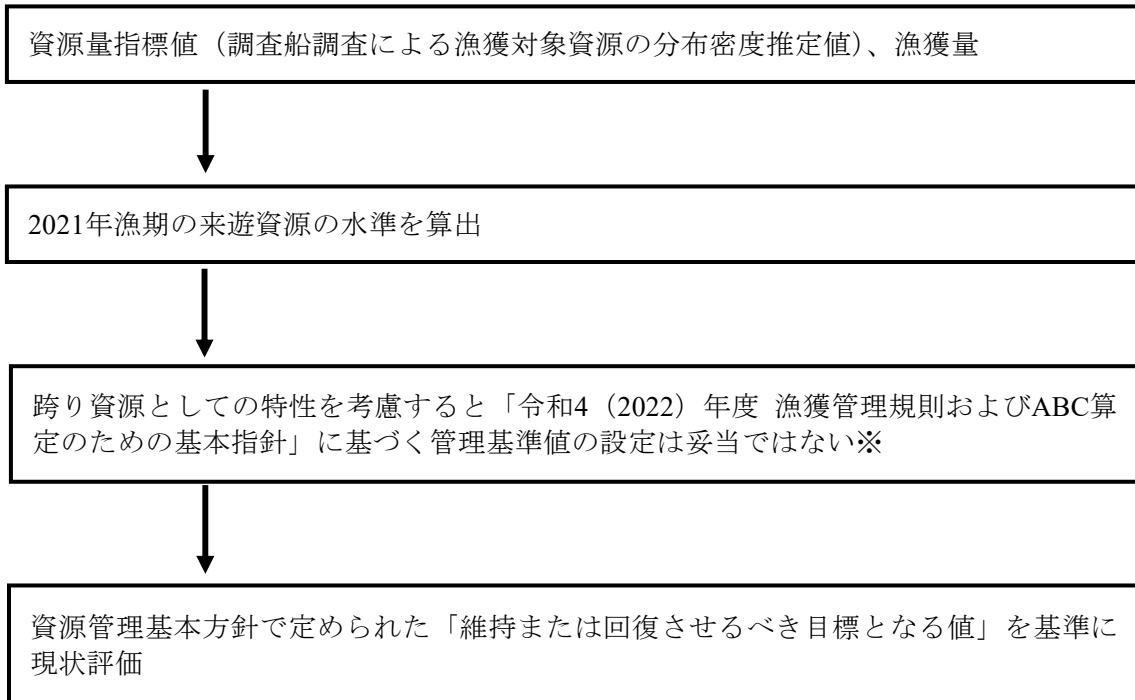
資源量指標値（調査船調査による漁獲対象資源の分布密度推定値)、漁獲量

2021年漁期の来遊資源の水準を算出

跨り資源としての特性を考慮すると「令和4（2022）年度 漁獲管理規則およびABC算定のための基本指針」に基づく管理基準値の設定は妥当ではない※

資源管理基本方針で定められた「維持または回復させるべき目標となる値」を基準に現状評価